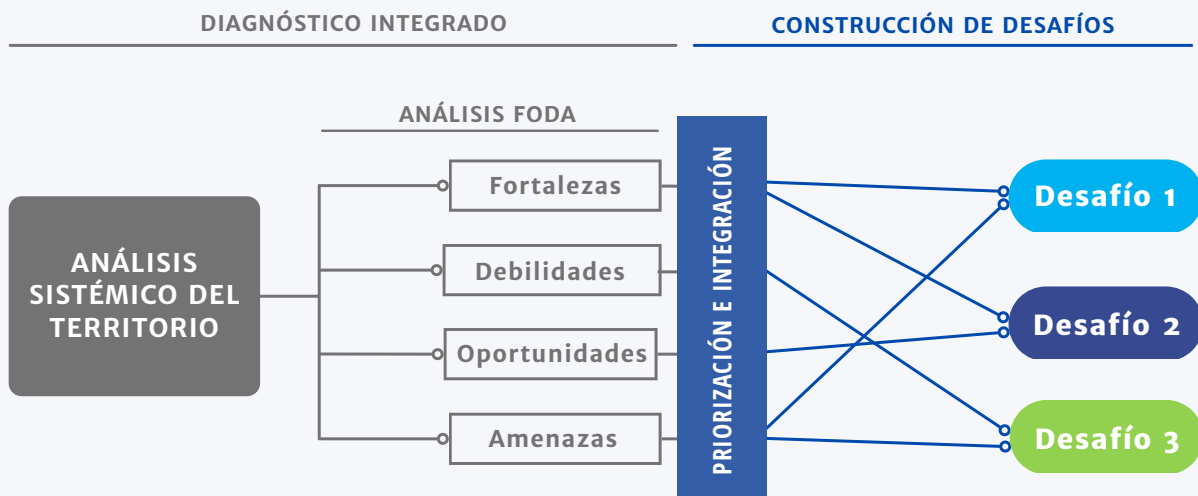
DIAGNÓSTICO INTEGRADO

CONSTRUCCIÓN DE DESAFÍOS

ANÁLISIS FODA

ANÁLISIS SISTÉMICO DEL TERRITORIO

Fortalezas

Debilidades

Oportunidades

Amenazas

PRIORIZACIÓN E INTEGRACIÓN

Desafío 1

Desafío 2

Desafío 3